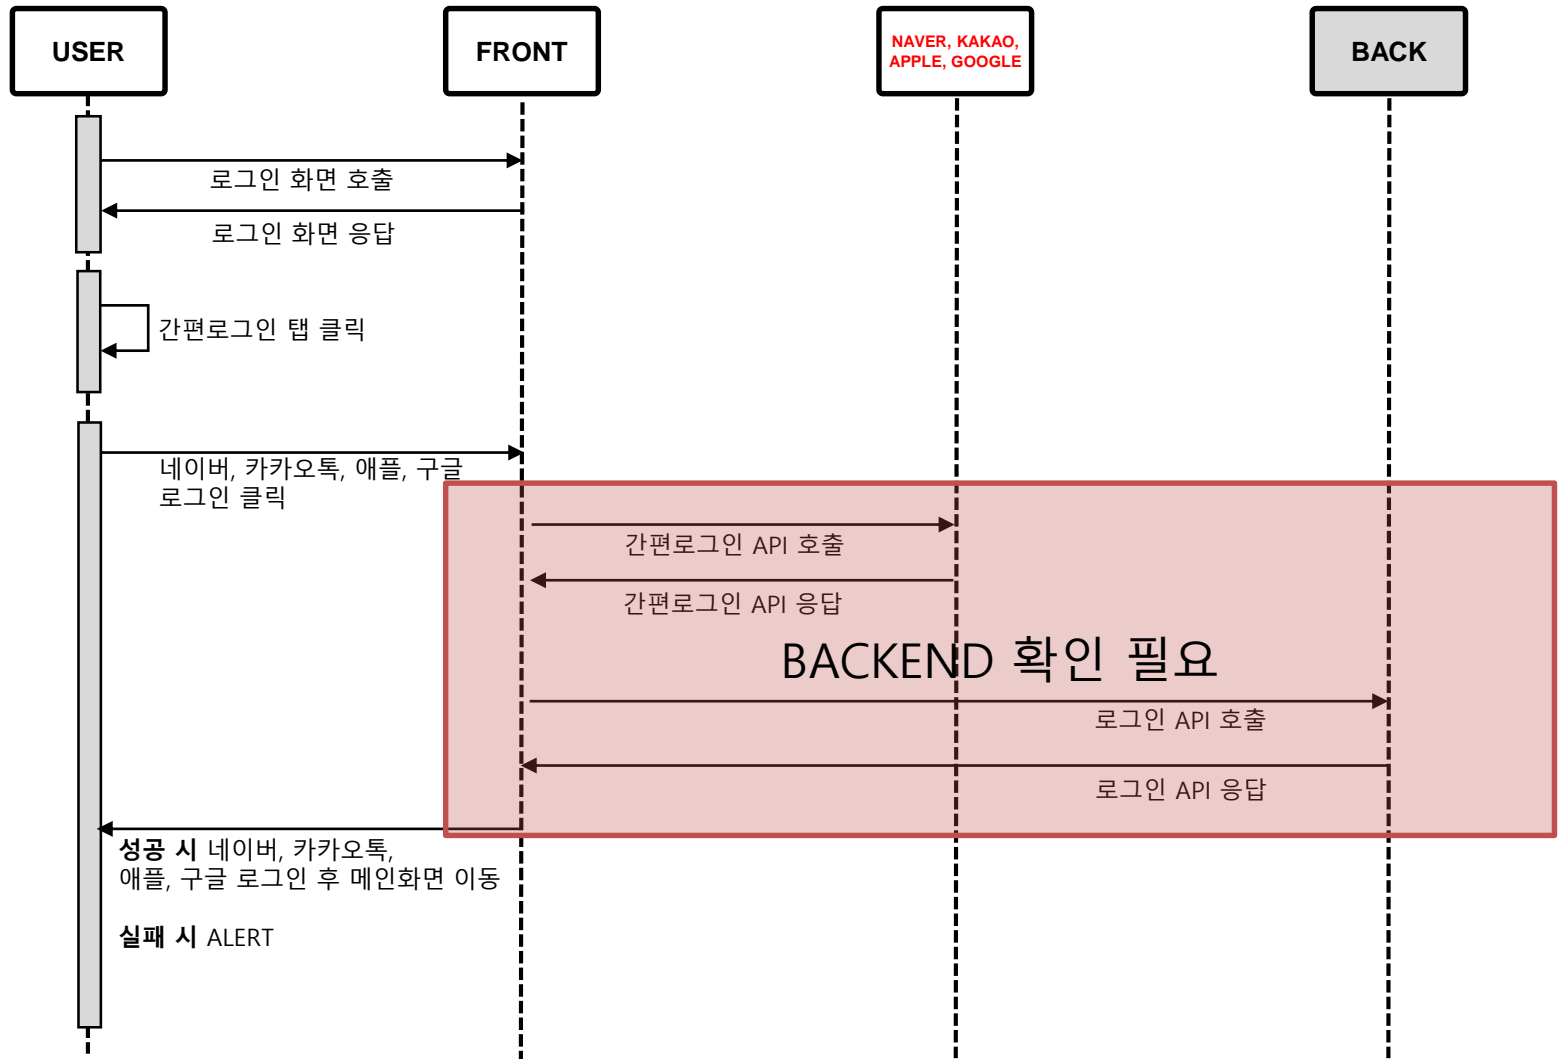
USER

FRONT

NAVER, KAKAO, APPLE, GOOGLE

BACK

로그인 화면 호출

로그인 화면 응답

간편로그인 탭 클릭

네이버, 카카오톡, 애플, 구글 로그인 클릭

간편로그인 API 호출

간편로그인 API 응답

BACKEND 확인 필요

로그인 API 호출

로그인 API 응답

성공 시 네이버, 카카오톡, 애플, 구글 로그인 후 메인화면 이동

실패 시 ALERT